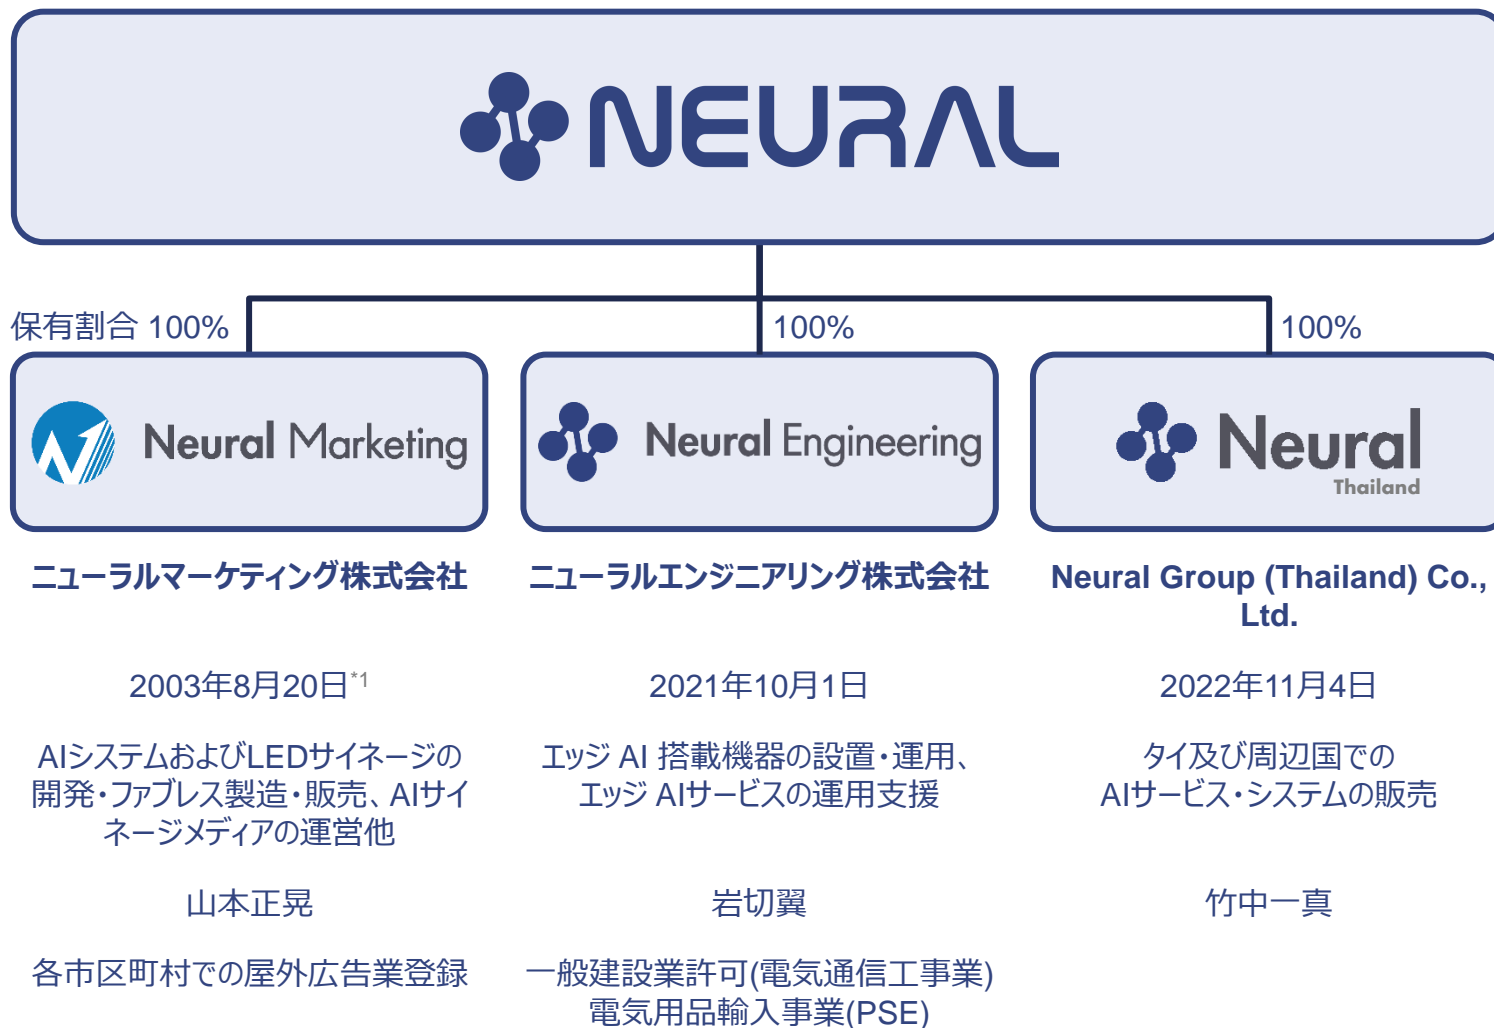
NEURAL

保有割合 100%

100%

100%

Neural Marketing

Neural Engineering

Neural Thailand

ニューラルマーケティング株式会社

ニューラルエンジニアリング株式会社

Neural Group (Thailand) Co., Ltd.

2003年8月20日$^{*1}$

2021年10月1日

2022年11月4日

AIシステムおよびLEDサイネージの開発・ファブレス製造・販売、AIサイネージメディアの運営他

エッジ AI 搭載機器の設置・運用、エッジ AIサービスの運用支援

タイ及び周辺国でのAIサービス・システムの販売

山本正晃

岩切翼

竹中一真

各市区町村での屋外広告業登録

一般建設業許可(電気通信工事業)
電気用品輸入事業(PSE)